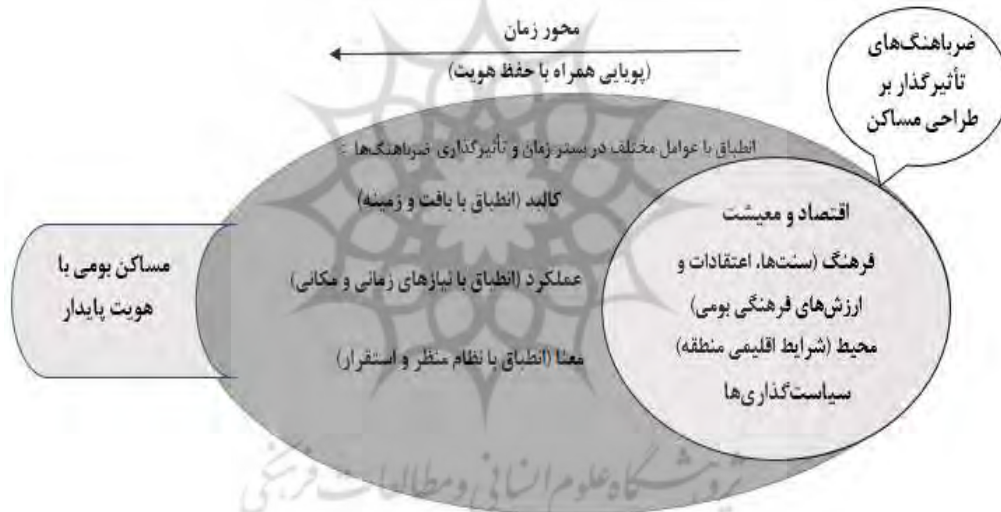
ضرباهنگ‌های تأثیرگذار بر طراحی مساکن

محور زمان
(پویایی همراه با حفظ هویت)

انطباق با عوامل مختلف در بستر زمان و تأثیرگذاری ضرباهنگ‌ها =

کالبد (انطباق با بافت و زمینه)

عملکرد (انطباق با نیازهای زمانی و مکانی)

معنا (انطباق با نظام منظر و استقرار)

اقتصاد و معیشت
فرهنگ (سنت‌ها، اعتقادات و ارزش‌های فرهنگی بومی)
محیط (شرایط اقلیمی منطقه)
سیاست‌گذاری‌ها

مساکن بومی با هویت پایدار

پژوهشگاه علوم انسانی و مطالعات فرهنگی